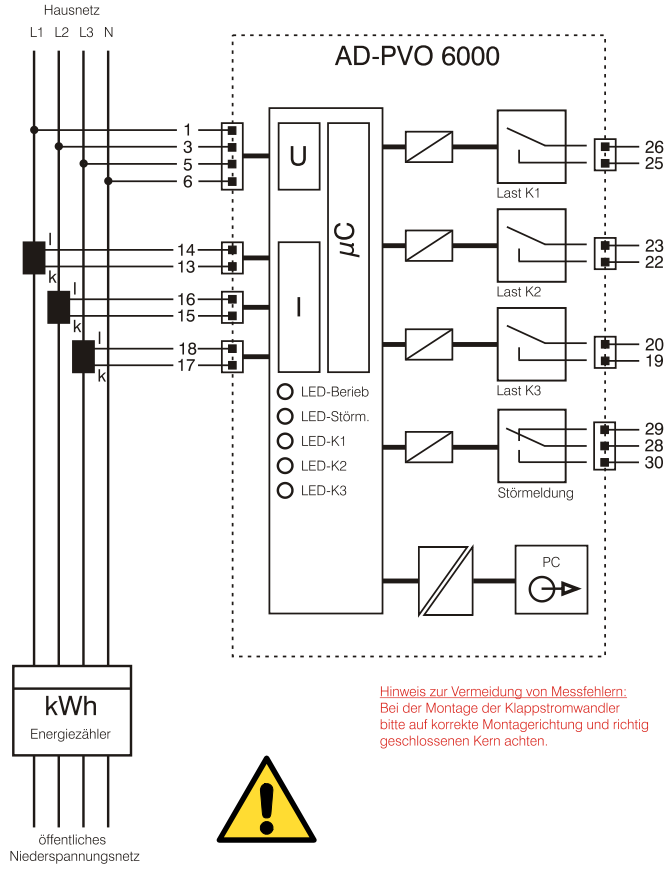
Hausnetz

L1 L2 L3 N

AD-PVO 6000

1
3
5
6

U

$\mu C$

14
13

I

16
15

18
17

l
k
l
k
l
k

Last K1
26
25

Last K2
23
22

Last K3
20
19

Störmeldung
29
28
30

LED-Berieb
LED-Störm.
LED-K1
LED-K2
LED-K3

PC

kWh
Energiezähler

öffentliches
Niederspannungsnetz

Hinweis zur Vermeidung von Messfehlern:
Bei der Montage der Klappstromwandler bitte auf korrekte Montagerichtung und richtig geschlossenen Kern achten.